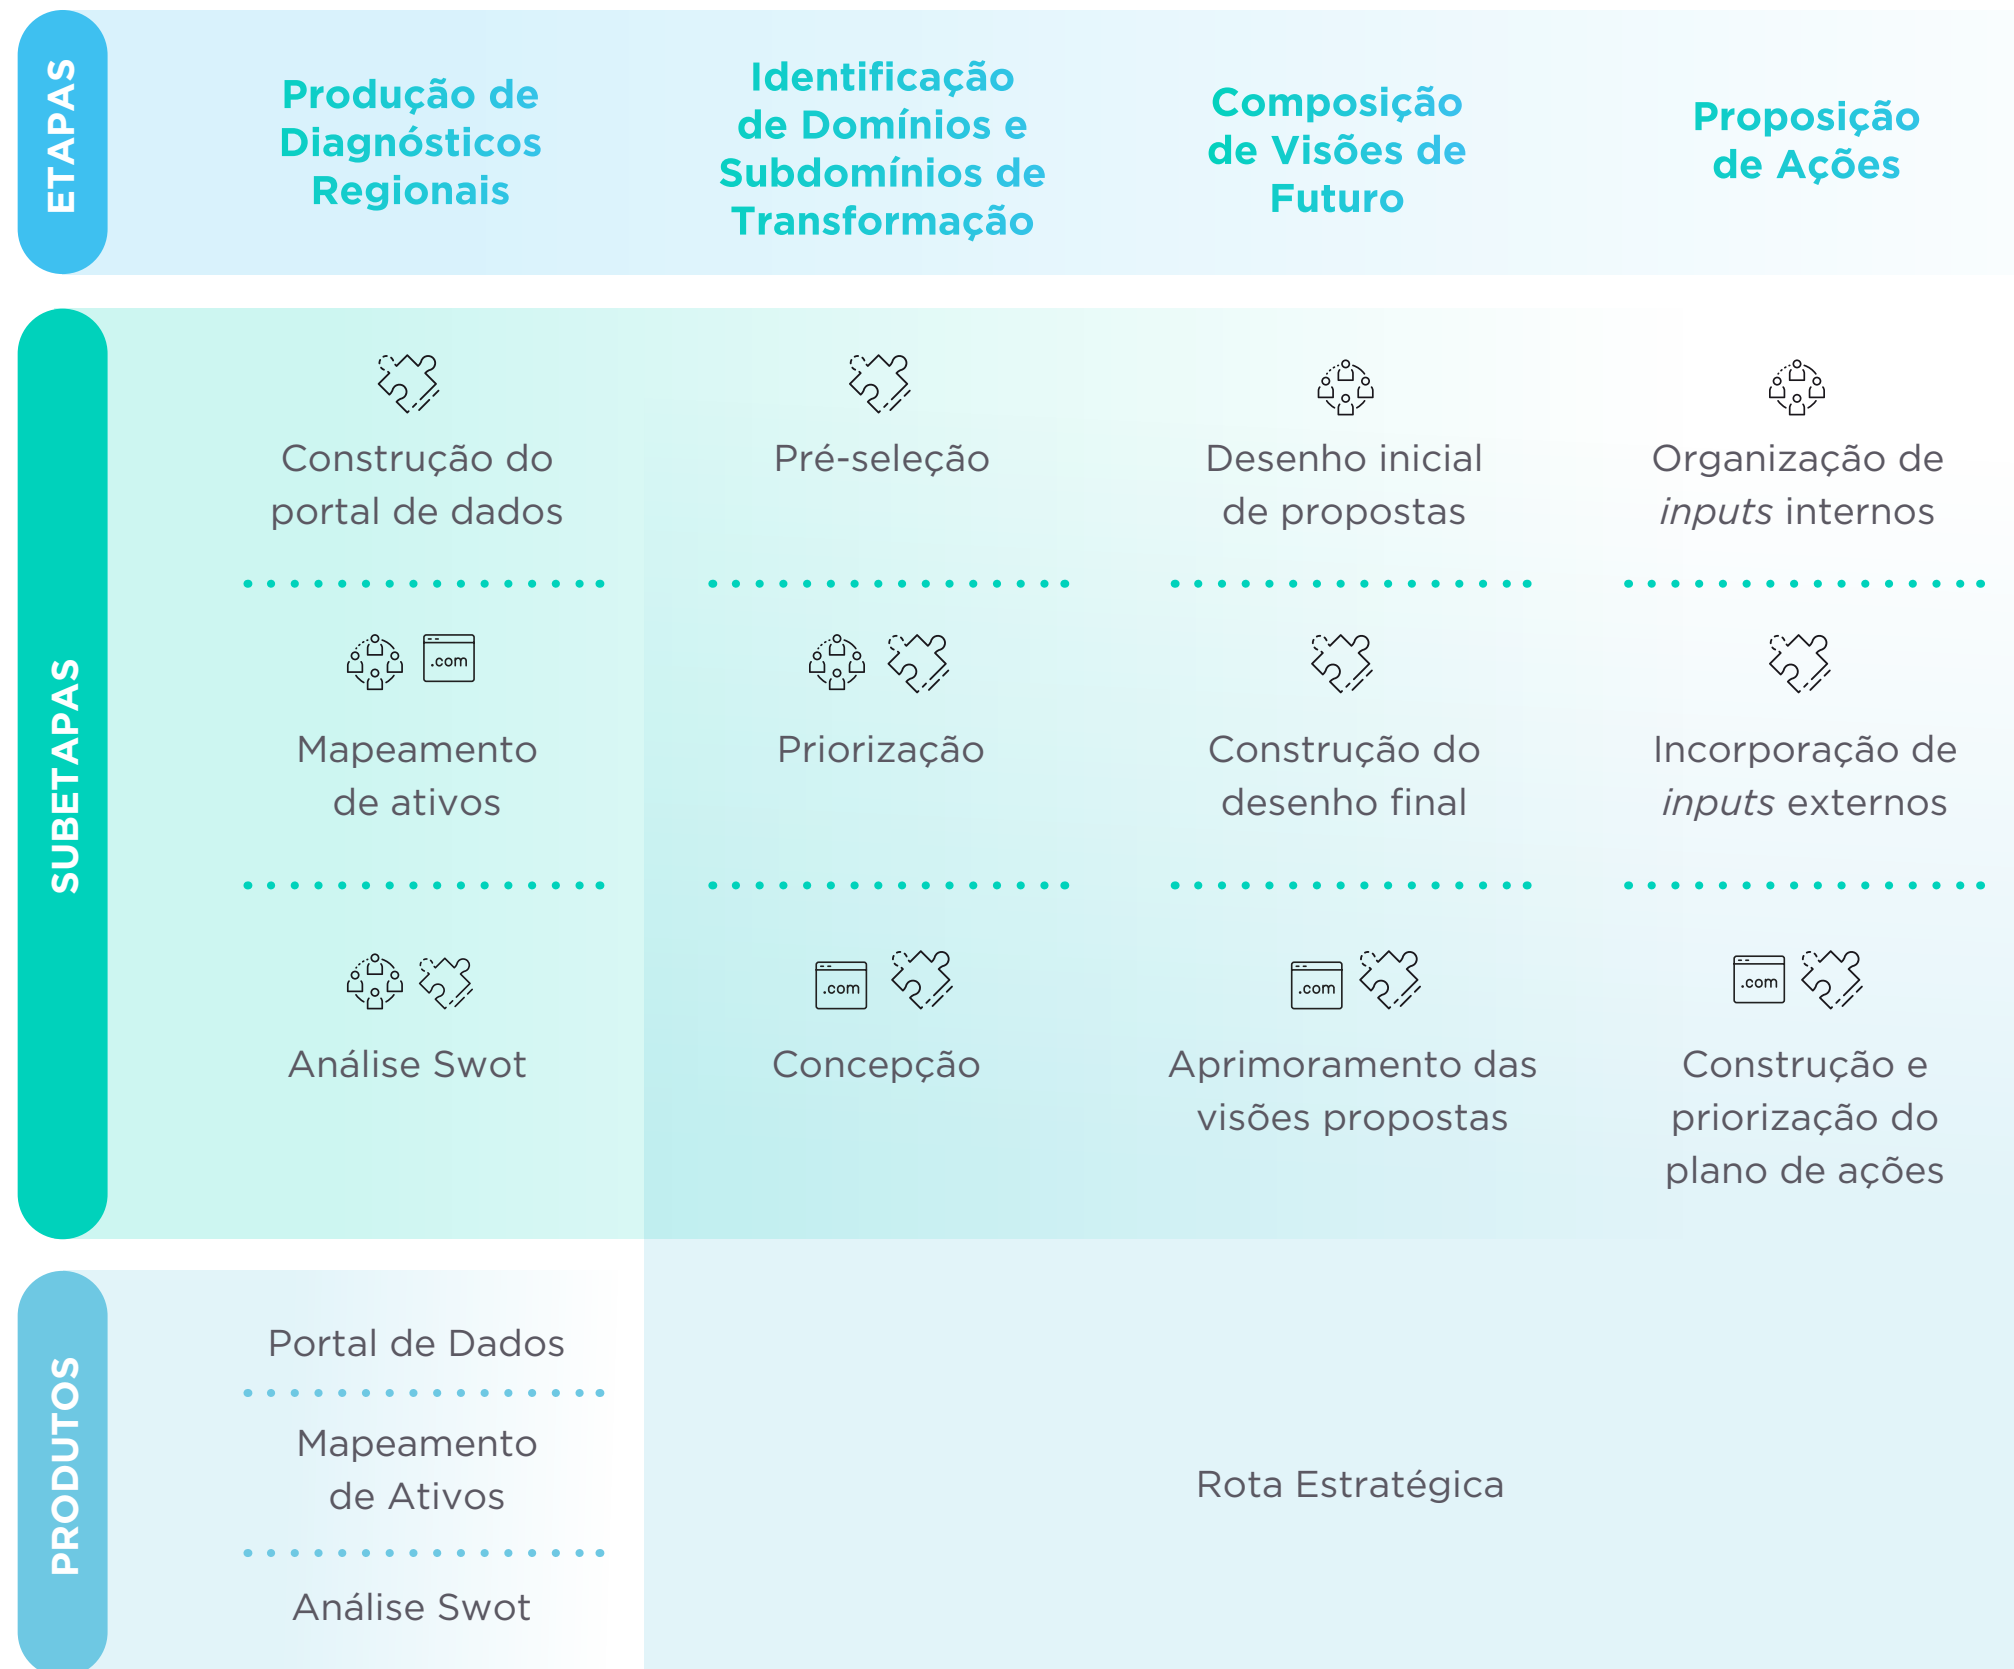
ETAPAS

Produção de Diagnósticos Regionais

Identificação de Domínios e Subdomínios de Transformação

Composição de Visões de Futuro

Proposição de Ações

SUBETAPAS

Construção do portal de dados

Pré-seleção

Desenho inicial de propostas

Organização de *inputs* internos

.com

Mapeamento de ativos

Priorização

Construção do desenho final

Incorporação de *inputs* externos

Análise Swot

.com

Concepção

.com

Aprimoramento das visões propostas

.com

Construção e priorização do plano de ações

PRODUTOS

Portal de Dados

Mapeamento de Ativos

Análise Swot

Rota Estratégica